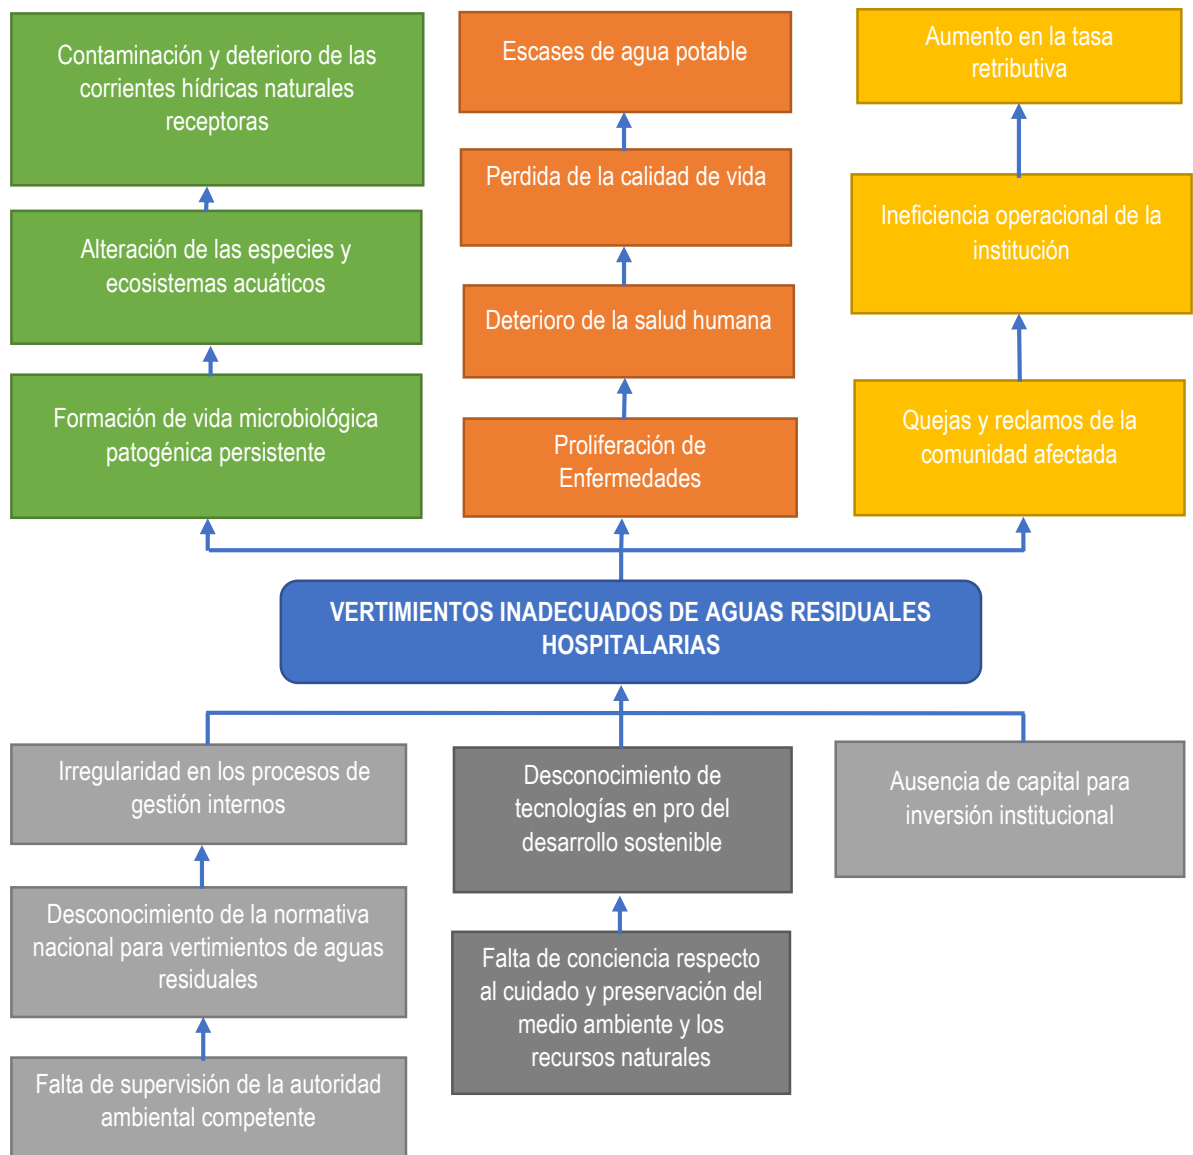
Contaminación y deterioro de las corrientes hídricas naturales receptoras

Alteración de las especies y ecosistemas acuáticos

Formación de vida microbiológica patogénica persistente

Escases de agua potable

Perdida de la calidad de vida

Deterioro de la salud humana

Proliferación de Enfermedades

Aumento en la tasa retributiva

Ineficiencia operacional de la institución

Quejas y reclamos de la comunidad afectada

VERTIMIENTOS INADECUADOS DE AGUAS RESIDUALES HOSPITALARIAS

Irregularidad en los procesos de gestión internos

Desconocimiento de la normativa nacional para vertimientos de aguas residuales

Falta de supervisión de la autoridad ambiental competente

Desconocimiento de tecnologías en pro del desarrollo sostenible

Falta de conciencia respecto al cuidado y preservación del medio ambiente y los recursos naturales

Ausencia de capital para inversión institucional